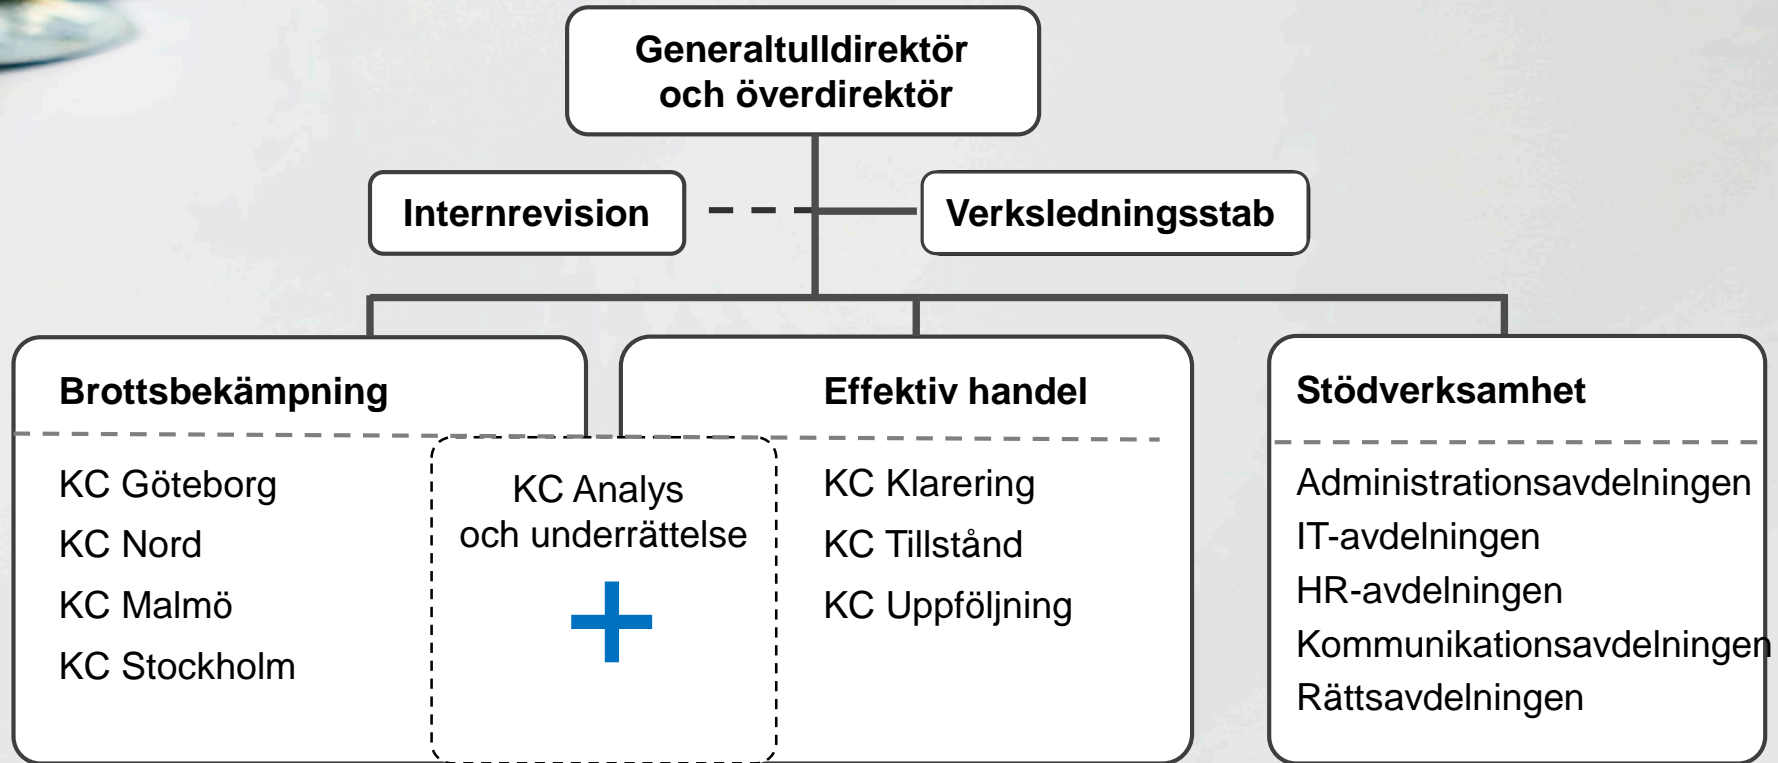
Generaltulldirektör och överdirektör

Internrevision

Verksledningsstab

Brottsbekämpning

KC Göteborg
KC Nord
KC Malmö
KC Stockholm

KC Analys och underrättelse

Effektiv handel

KC Klarering
KC Tillstånd
KC Uppföljning

Stödverksamhet

Administrationsavdelningen
IT-avdelningen
HR-avdelningen
Kommunikationsavdelningen
Rättsavdelningen